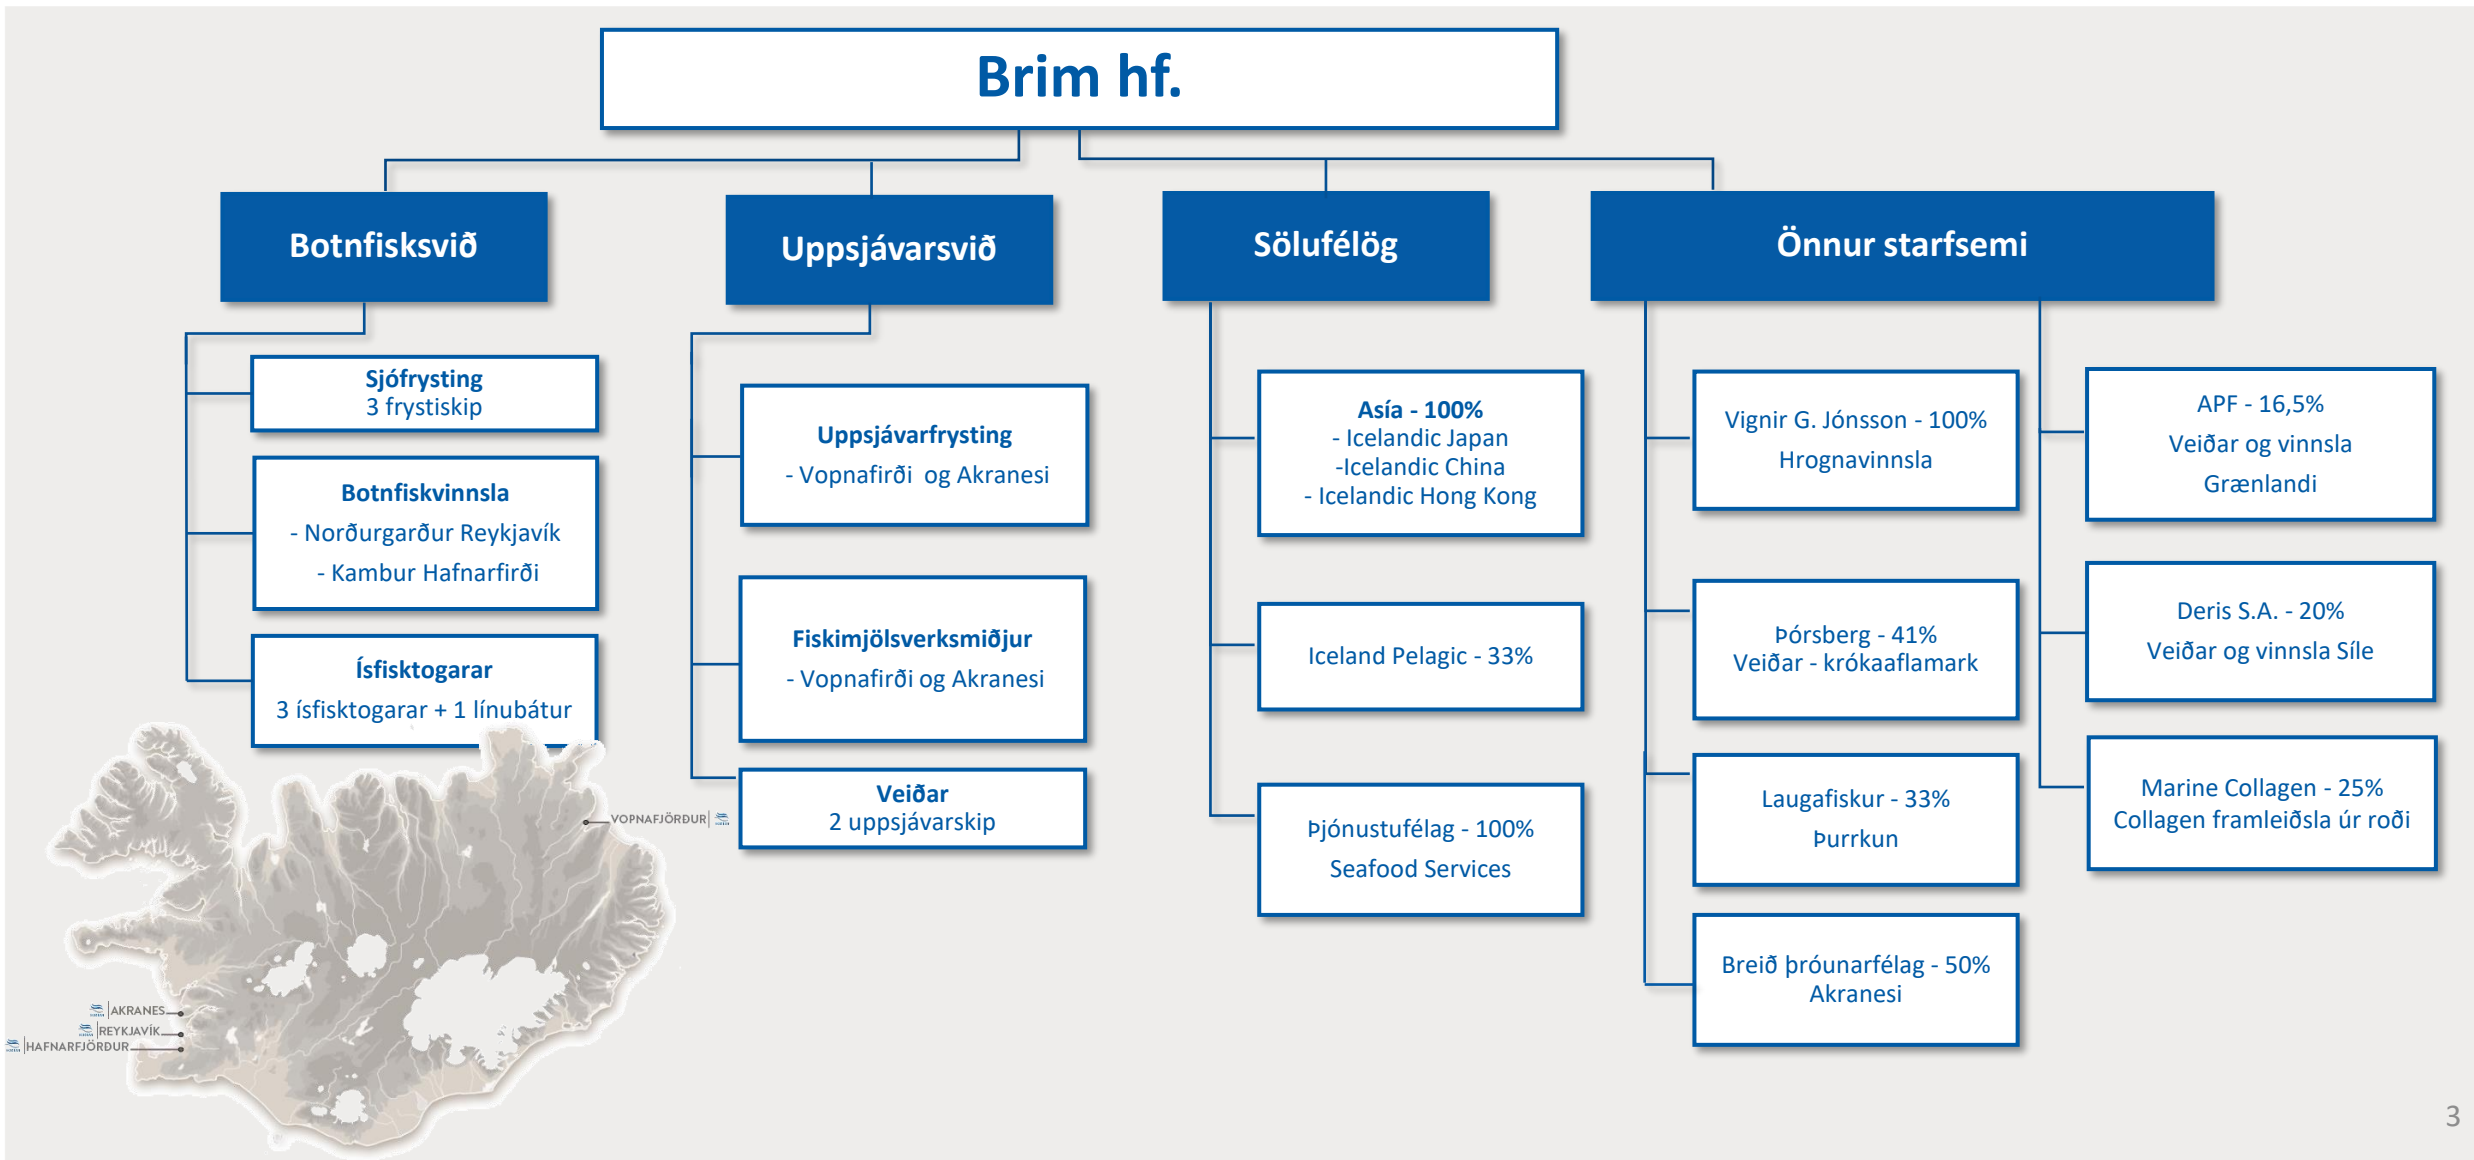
Brim hf.

Botnfisksvið

Sjófrysting
3 frystiskip

Botnfiskvinnsla
- Norðurgarður Reykjavík
- Kambur Hafnarfirði

Ísfisktogarar
3 ísfisktogarar + 1 línubátur

Uppsjávarsvið

Uppsjávarfrysting
- Vopnafirði og Akranesi

Fiskimjölsverksmiðjur
- Vopnafirði og Akranesi

Veiðar
2 uppsjávarskip

Sölufélög

Asía - 100%
- Icelandic Japan
-Icelandic China
- Icelandic Hong Kong

Iceland Pelagic - 33%

Þjónustufélag - 100%
Seafood Services

Önnur starfsemi

Vignir G. Jónsson - 100%
Hrognavinnsla

Þórsberg - 41%
Veiðar - krókaaflamark

Laugafiskur - 33%
Þurrkun

Breið þróunarfélag - 50%
Akranesi

APF - 16,5%
Veiðar og vinnsla
Grænlandi

Deris S.A. - 20%
Veiðar og vinnsla Síle

Marine Collagen - 25%
Collagen framleiðsla úr roði

VOPNAFJÖRÐUR
AKRANES
REYKJAVÍK
HAFNARFJÖRÐUR

3